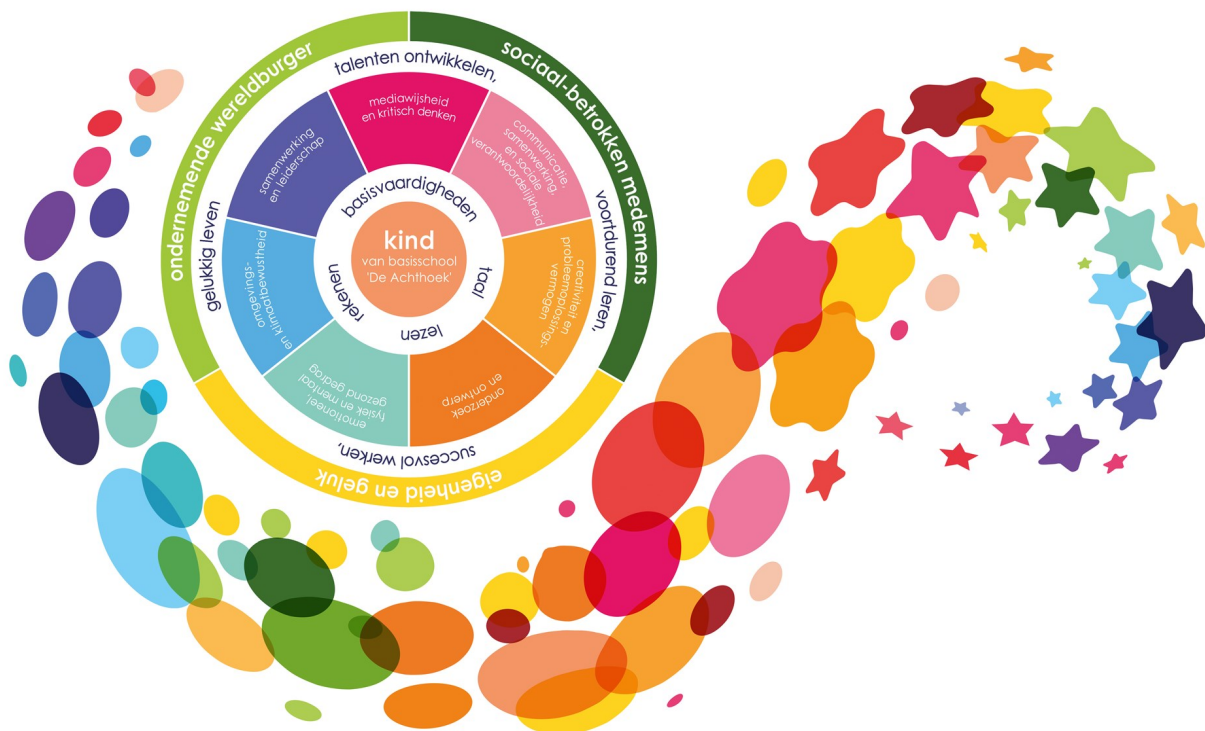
kind
van basisschool
'De Achthoek'

basisvaardigheden
taal
lezen
rekenen

mediawijsheid en kritisch denken
communicatie, samenwerking en sociale verantwoordelijkheid
creativiteit en probleemoplossings-vermogen
onderzoek en ontwerp
emotioneel, fysiek en mentaal gezond gedrag
omgevings- en klimaatbewustheid
samenwerking en leiderschap

talenten ontwikkelen,
voortdurend leren,
succesvol werken,
gelukkig leven

ondernemende wereldburger
sociaal-betrokken medemens
eigenheid en geluk